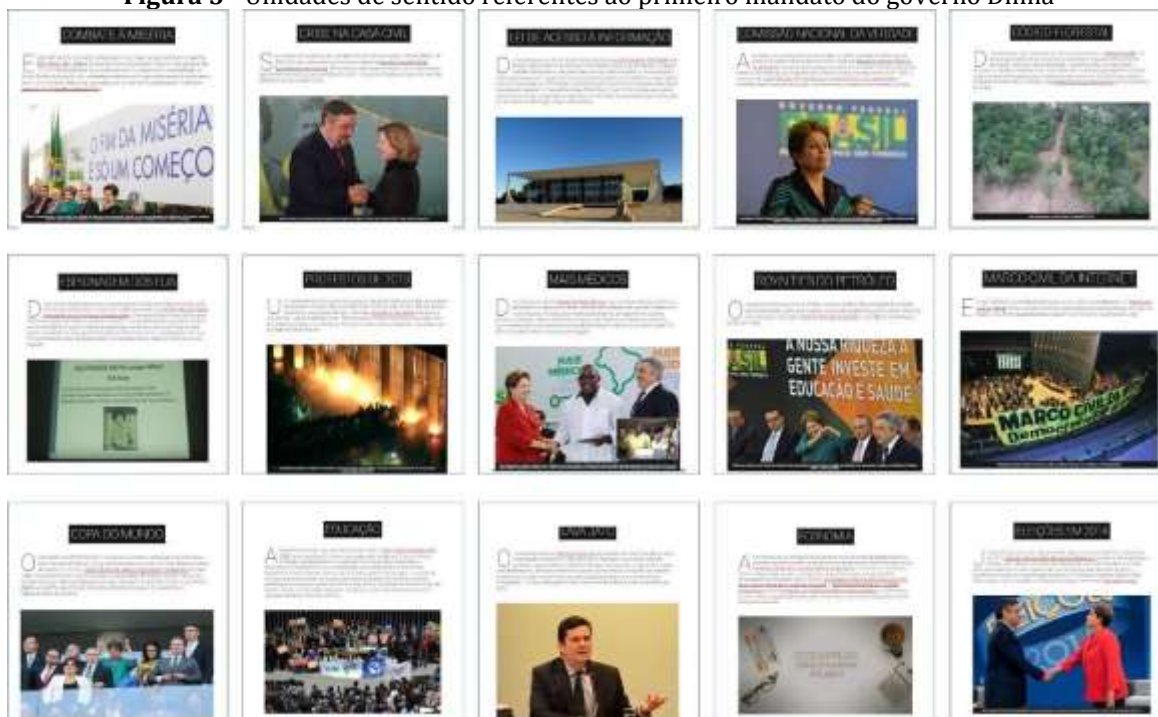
**Figura 3** - Unidades de sentido referentes ao primeiro mandato do governo Dilma

COMBATE À MISÉRIA

O FIM DA MISÉRIA É SÓ UM COMEÇO

CRISE NA CASA CIVIL

LEI DE ACESSO À INFORMAÇÃO

COMISSÃO NACIONAL DA VERDADE

BRASIL

CÓDIGO FLORESTAL

ESPIONAGEM DOS EUA

PROTESTOS DE 2013

MAIS MÉDICOS

ROYALTIES DO PETRÓLEO

A NOSSA RIQUEZA A GENTE INVESTE EM EDUCAÇÃO E SAÚDE

MARCO CIVIL DA INTERNET

MARCO CIVIL DA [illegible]

COPA DO MUNDO

EDUCAÇÃO

LAVA JATO

ECONOMIA

ELEIÇÕES EM 2014